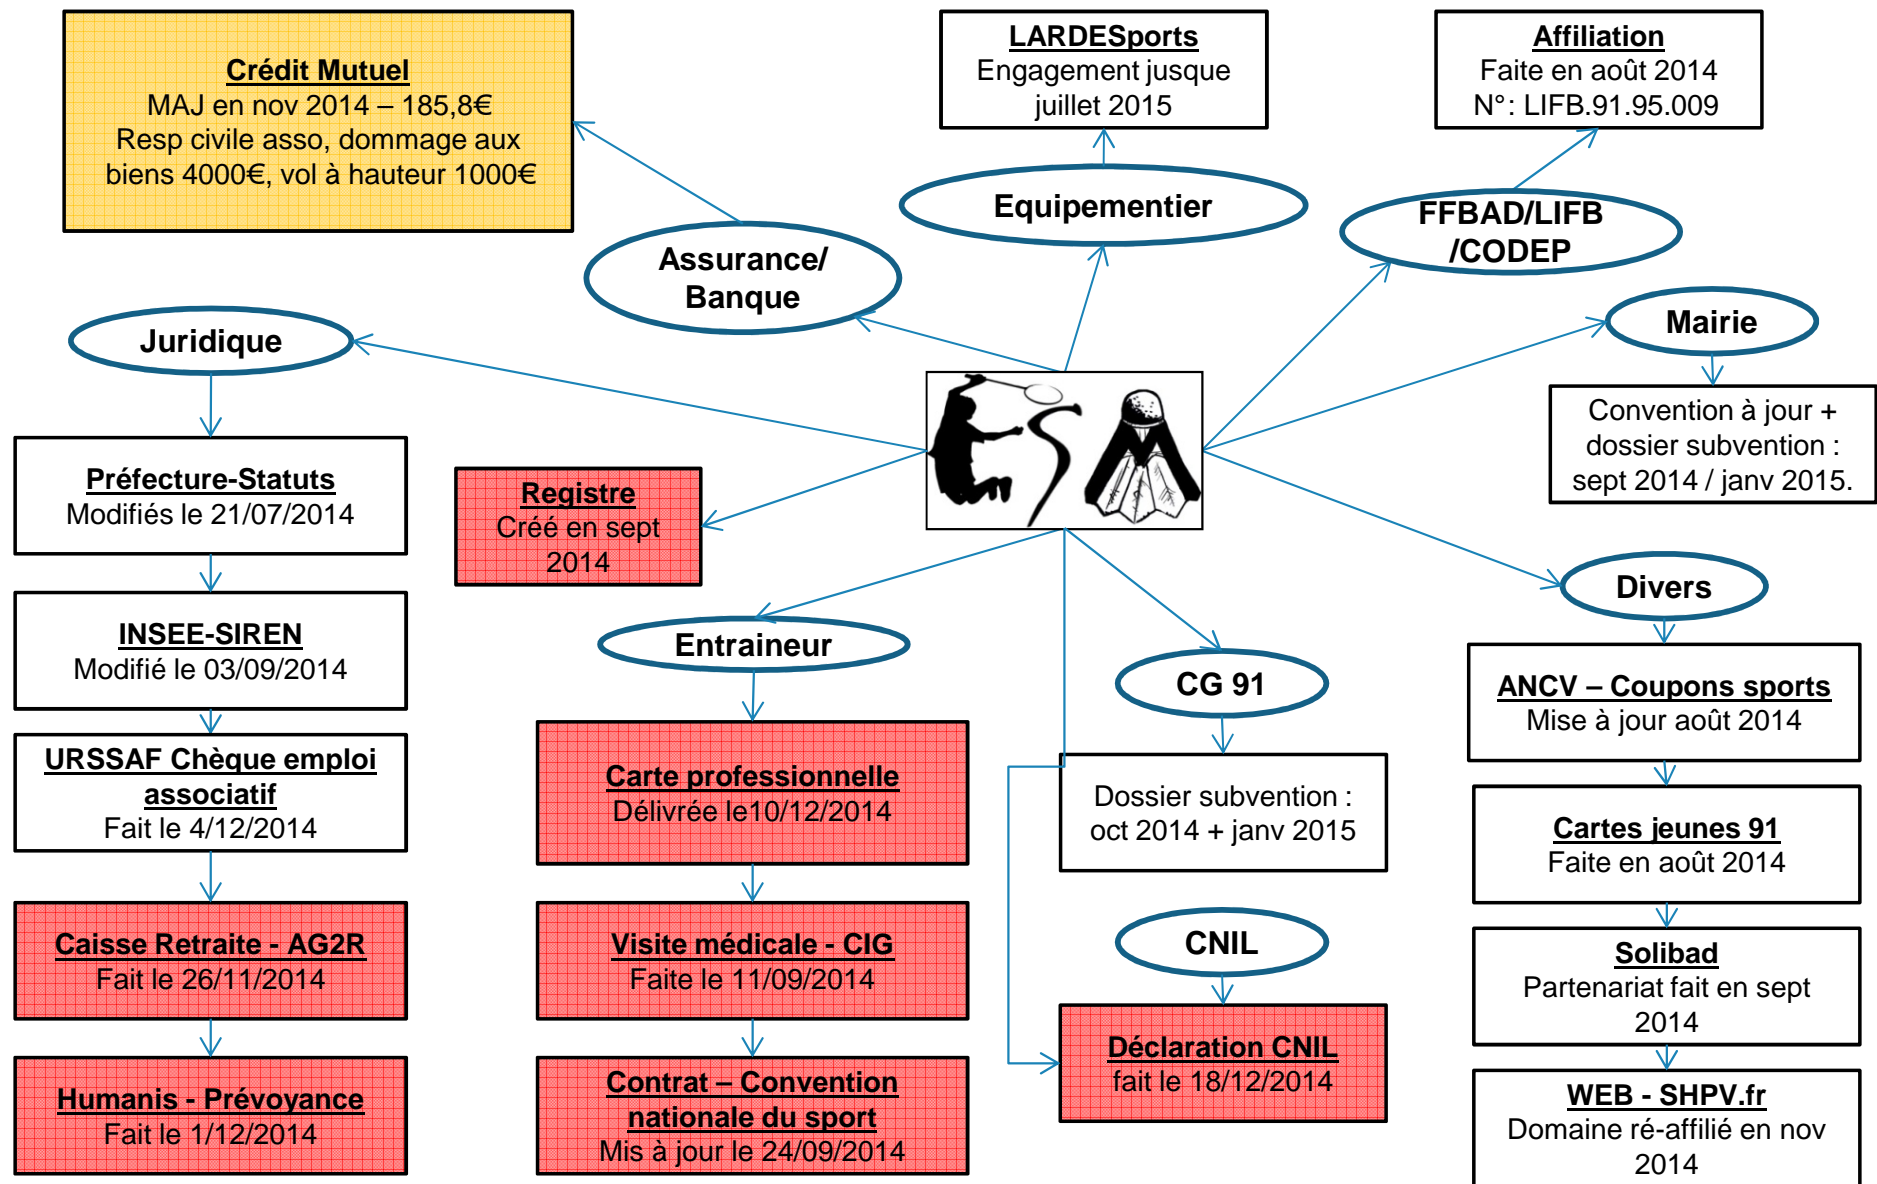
Crédit Mutuel
MAJ en nov 2014 – 185,8€
Resp civile asso, dommage aux biens 4000€, vol à hauteur 1000€

LARDESports
Engagement jusque juillet 2015

Affiliation
Faite en août 2014
N°: LIFB.91.95.009

Equipementier

FFBAD/LIFB /CODEP

Assurance/ Banque

Juridique

Mairie

Convention à jour + dossier subvention : sept 2014 / janv 2015.

Préfecture-Statuts
Modifiés le 21/07/2014

Registre
Créé en sept 2014

INSEE-SIREN
Modifié le 03/09/2014

Entraineur

CG 91

Divers

ANCV – Coupons sports
Mise à jour août 2014

URSSAF Chèque emploi associatif
Fait le 4/12/2014

Carte professionnelle
Délivrée le10/12/2014

Dossier subvention : oct 2014 + janv 2015

Cartes jeunes 91
Faite en août 2014

CNIL

Caisse Retraite - AG2R
Fait le 26/11/2014

Visite médicale - CIG
Faite le 11/09/2014

Solibad
Partenariat fait en sept 2014

Déclaration CNIL
fait le 18/12/2014

Humanis - Prévoyance
Fait le 1/12/2014

Contrat – Convention nationale du sport
Mis à jour le 24/09/2014

WEB - SHPV.fr
Domaine ré-affilié en nov 2014